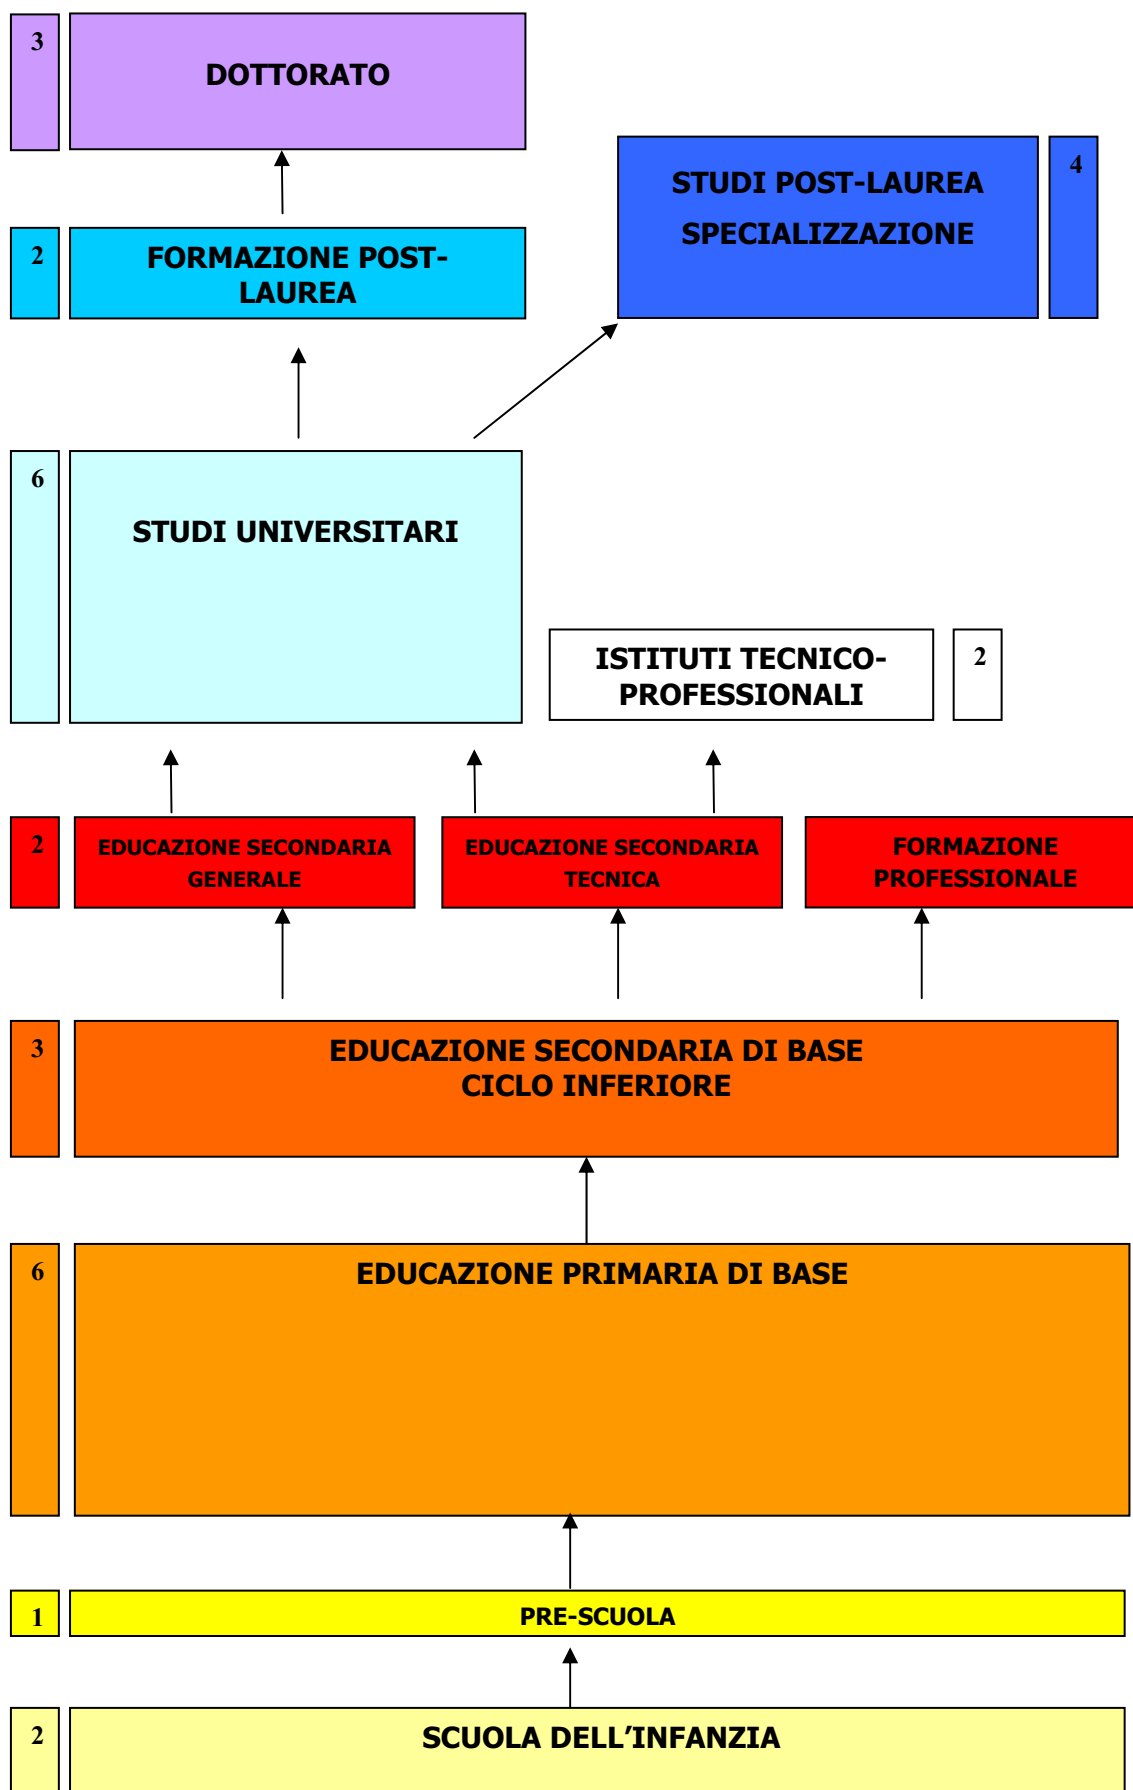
3

DOTTORATO

STUDI POST-LAUREA SPECIALIZZAZIONE

4

2

FORMAZIONE POST-LAUREA

6

STUDI UNIVERSITARI

ISTITUTI TECNICO-PROFESSIONALI

2

2

EDUCAZIONE SECONDARIA GENERALE

EDUCAZIONE SECONDARIA TECNICA

FORMAZIONE PROFESSIONALE

3

EDUCAZIONE SECONDARIA DI BASE
CICLO INFERIORE

6

EDUCAZIONE PRIMARIA DI BASE

1

PRE-SCUOLA

2

SCUOLA DELL'INFANZIA